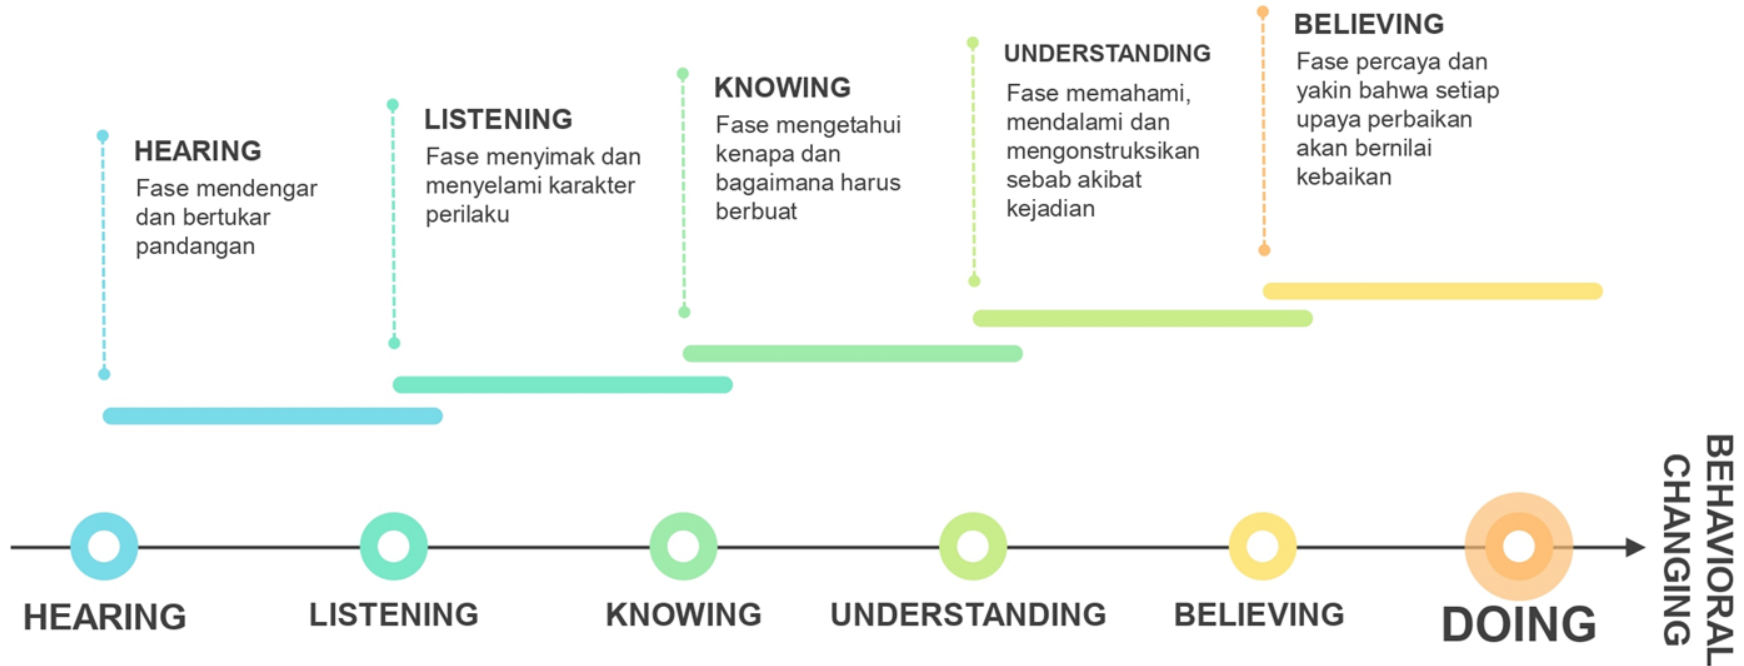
HEARING
Fase mendengar dan bertukar pandangan

LISTENING
Fase menyimak dan menyelami karakter perilaku

KNOWING
Fase mengetahui kenapa dan bagaimana harus berbuat

UNDERSTANDING
Fase memahami, mendalami dan mengonstruksikan sebab akibat kejadian

BELIEVING
Fase percaya dan yakin bahwa setiap upaya perbaikan akan bernilai kebaikan

HEARING
LISTENING
KNOWING
UNDERSTANDING
BELIEVING
DOING

BEHAVIORAL CHANGING